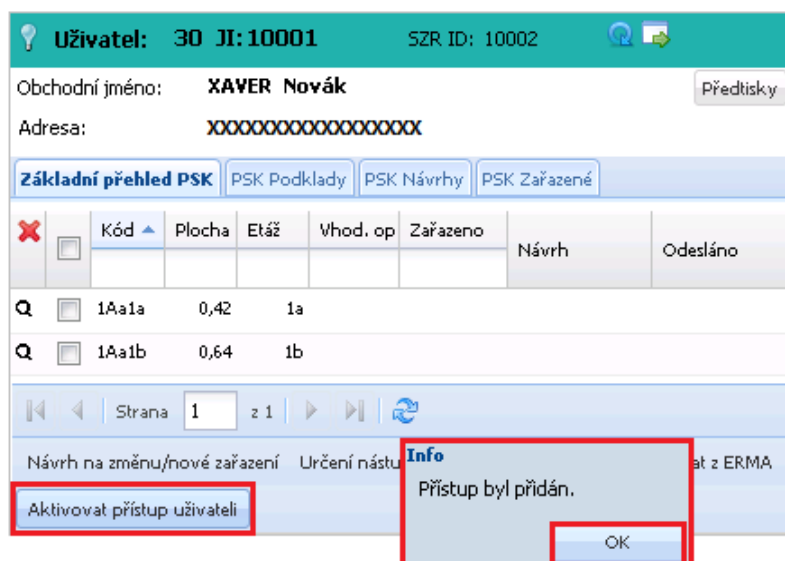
Uživatel: 30 JI: 10001 SZR ID: 10002

Obchodní jméno: XAVER Novák

Předtisky

Adresa: XXXXXXXXXXXXXXXXX

Základní přehled PSK | PSK Podklady | PSK Návrhy | PSK Zařazené

| | | Kód | Plocha | Etáž | Vhod. op | Zařazeno | Návrh | Odesláno |
|---|---|---|---|---|---|---|---|---|
| Q | | 1Aa1a | 0,42 | 1a | | | | |
| Q | | 1Aa1b | 0,64 | 1b | | | | |

Strana 1 z 1

Návrh na změnu/nové zařazení Určení nástu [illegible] at z ERMA

Aktivovat přístup uživateli

Info

Přístup byl přidán.

OK